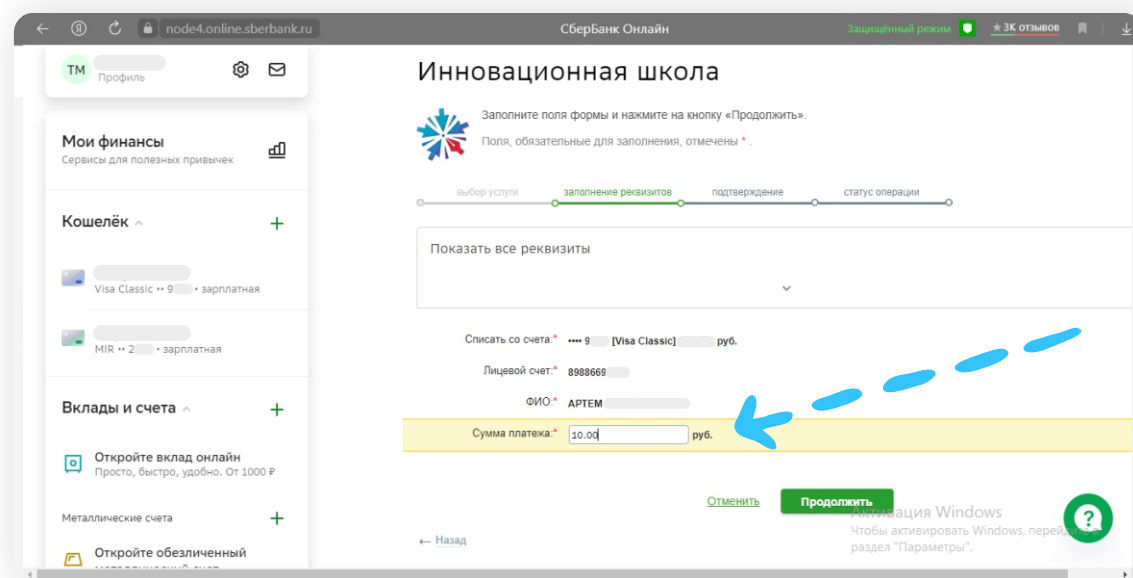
node4.online.sberbank.ru СберБанк Онлайн Защищённый режим ★3К отзывов

ТМ Профиль

Мои финансы
Сервисы для полезных привычек

Кошелёк

Visa Classic •• 9 • зарплатная

MIR •• 2 • зарплатная

Вклады и счета

Откройте вклад онлайн
Просто, быстро, удобно. От 1000 ₽

Металлические счета

Откройте обезличенный

Инновационная школа

Заполните поля формы и нажмите на кнопку «Продолжить».

Поля, обязательные для заполнения, отмечены * .

выбор услуги заполнение реквизитов подтверждение статус операции

Показать все реквизиты

Списать со счета:* •••• 9 [Visa Classic] руб.

Лицевой счет:* 8988669

ФИО:* АРТЕМ

Сумма платежа:* 10.00 руб.

Отменить Продолжить

← Назад

Активация Windows
Чтобы активировать Windows, перейдите в раздел "Параметры".